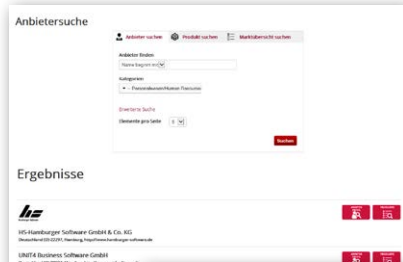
Anbietersuche

Anbieter suchen
Produkt suchen
Marktübersicht suchen

Anbieter finden
Name beginnt mit

Kategorien
Finanzsoftware/Kosten-/Taxsuite

Erweiterte Suche
Elemente pro Seite
5

Suchen

Ergebnisse

HS-Hamburger Software GmbH & Co. KG
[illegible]

UNIT4 Business Software GmbH
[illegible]